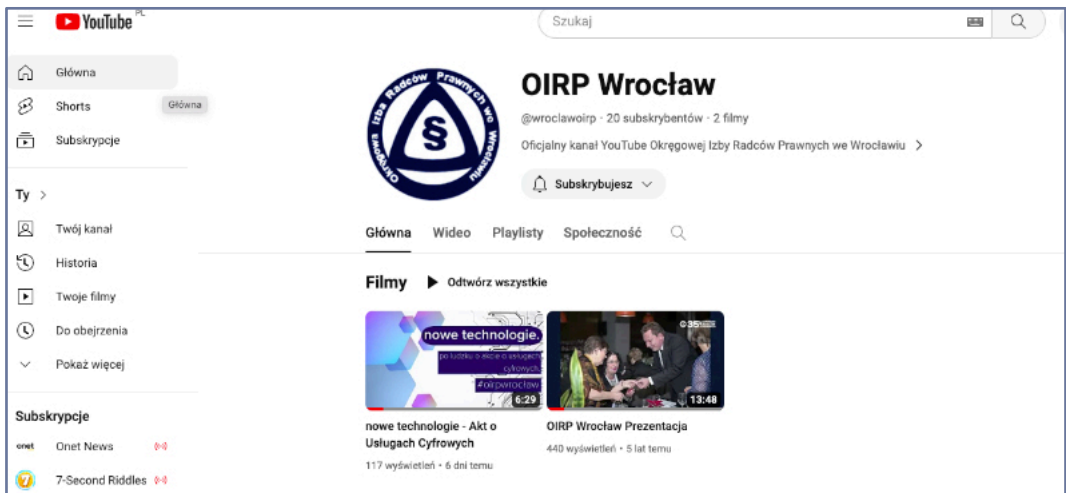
YouTube PL

Szukaj

Główna
Shorts
Główna
Subskrypcje

Ty >
Twój kanał
Historia
Twoje filmy
Do obejrzenia
Pokaż więcej

Subskrypcje
onet Onet News
7-Second Riddles

Okręgowa Izba Radców Prawnych we Wrocławiu §

OIRP Wrocław
@wroclawoirp · 20 subskrybentów · 2 filmy
Oficjalny kanał YouTube Okręgowej Izby Radców Prawnych we Wrocławiu >
Subskrybujesz

Główna Wideo Playlisty Społeczność

Filmy ▶ Odtwórz wszystkie

nowe technologie.
po ludzku o akcie o usługach cyfrowych
#oirpwroclaw
6:29
nowe technologie - Akt o Usługach Cyfrowych
117 wyświetleń • 6 dni temu

35
13:48
OIRP Wrocław Prezentacja
440 wyświetleń • 5 lat temu